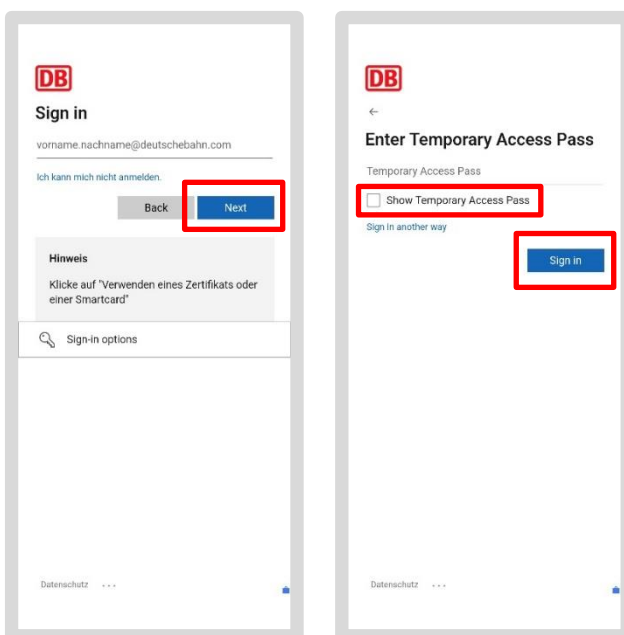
DB

Sign in

vorname.nachname@deutschebahn.com

Ich kann mich nicht anmelden.

Back Next

Hinweis

Klicke auf "Verwenden eines Zertifikats oder einer Smartcard"

Sign-in options

Datenschutz ...

DB

←

Enter Temporary Access Pass

Temporary Access Pass

Show Temporary Access Pass

Sign in another way

Sign in

Datenschutz ...